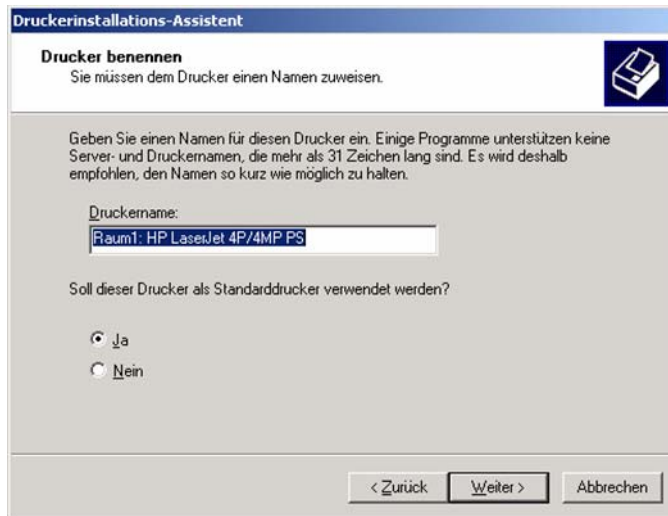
Druckerinstallations-Assistent

Drucker benennen
Sie müssen dem Drucker einen Namen zuweisen.

Geben Sie einen Namen für diesen Drucker ein. Einige Programme unterstützen keine Server- und Druckernamen, die mehr als 31 Zeichen lang sind. Es wird deshalb empfohlen, den Namen so kurz wie möglich zu halten.

Druckername:
Raum1: HP LaserJet 4P/4MP PS

Soll dieser Drucker als Standarddrucker verwendet werden?

Ja
Nein

< Zurück
Weiter >
Abbrechen